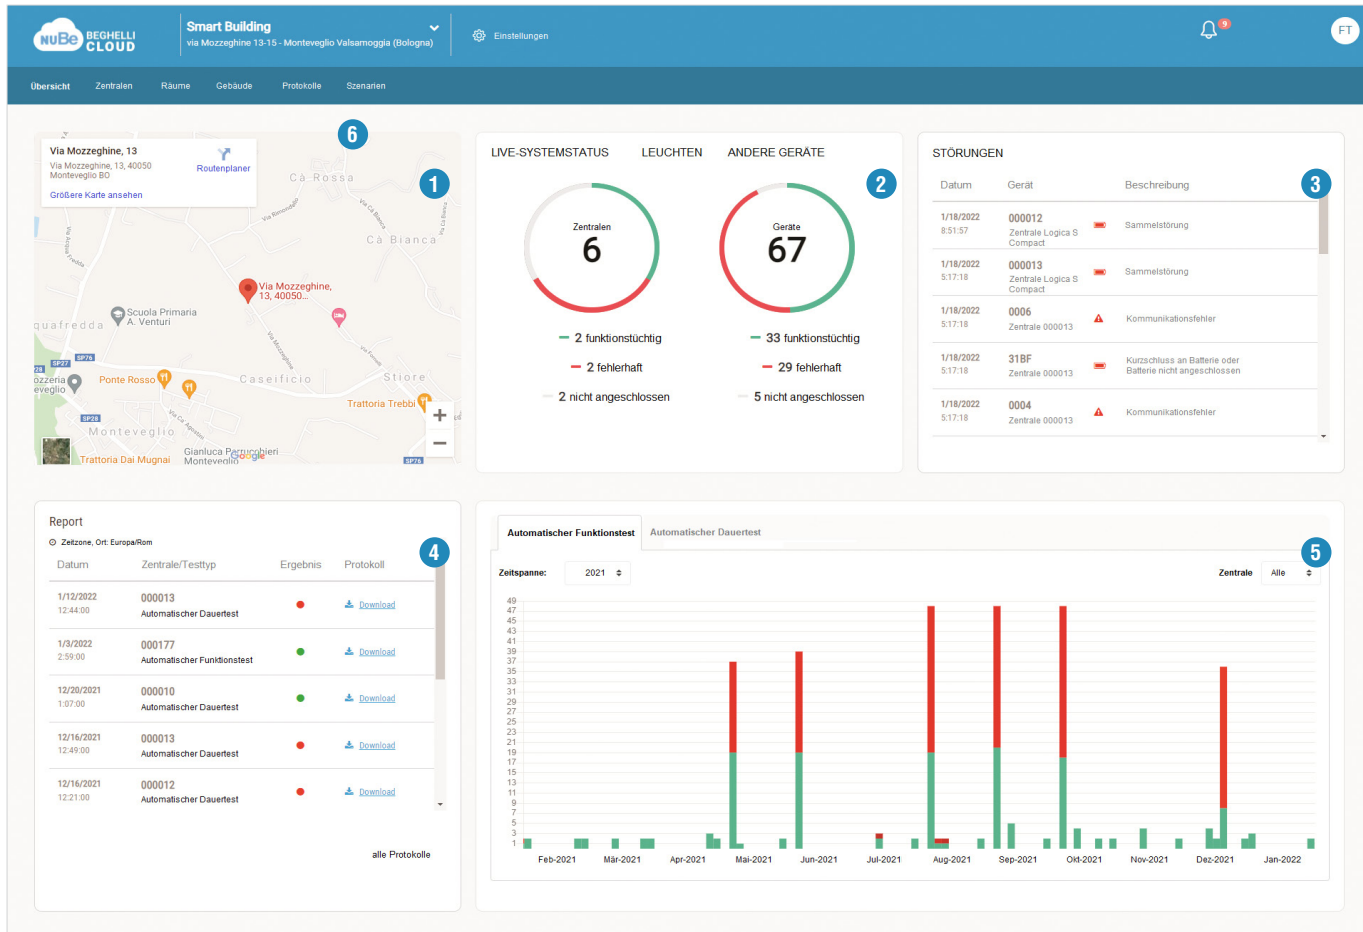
NuBe BEGHELLI CLOUD

Smart Building
via Mozzeghine 13-15 - Monteveglio Valsamoggia (Bologna)

Einstellungen

9

FT

Übersicht Zentralen Räume Gebäude Protokolle Szenarien

Via Mozzeghine, 13
Via Mozzeghine, 13, 40050 Monteveglio BO
Routenplaner
Größere Karte ansehen

6

Cà Rossa
Cà Bianca
Via Mozzeghine, 13, 40050...
Scuola Primaria A. Venturi
quafredda
Ponte Rosso
Caseificio
Stiore
Trattoria Trebbi
Monteveglio
Trattoria Dai Mugnai
Gianluca Perrucchieri Monteveglio
SP27
SP76
SP28
SP76

1

LIVE-SYSTEMSTATUS LEUCHTEN ANDERE GERÄTE

2

Zentralen
6

Geräte
67

2 funktionstüchtig
2 fehlerhaft
2 nicht angeschlossen

33 funktionstüchtig
29 fehlerhaft
5 nicht angeschlossen

STÖRUNGEN

3

| Datum | Gerät | Beschreibung |
|---|---|---|
| 1/18/2022 8:51:57 | 000012 Zentrale Logica S Compact | Sammelstörung |
| 1/18/2022 5:17:18 | 000013 Zentrale Logica S Compact | Sammelstörung |
| 1/18/2022 5:17:18 | 0006 Zentrale 000013 | Kommunikationsfehler |
| 1/18/2022 5:17:18 | 31BF Zentrale 000013 | Kurzschluss an Batterie oder Batterie nicht angeschlossen |
| 1/18/2022 5:17:18 | 0004 Zentrale 000013 | Kommunikationsfehler |

Report
Zeitzone, Ort: Europa/Rom

4

| Datum | Zentrale/Testtyp | Ergebnis | Protokoll |
|---|---|---|---|
| 1/12/2022 12:44:00 | 000013 Automatischer Dauertest | | Download |
| 1/3/2022 2:59:00 | 000177 Automatischer Funktionstest | | Download |
| 12/20/2021 1:07:00 | 000010 Automatischer Dauertest | | Download |
| 12/16/2021 12:49:00 | 000013 Automatischer Dauertest | | Download |
| 12/16/2021 12:21:00 | 000012 Automatischer Dauertest | | Download |

alle Protokolle

Automatischer Funktionstest Automatischer Dauertest

5

Zeitspanne: 2021
Zentrale Alle

49 47 45 43 41 39 37 35 33 31 29 27 25 23 21 19 17 15 13 11 9 7 5 3 1

Feb-2021 Mär-2021 Apr-2021 Mai-2021 Jun-2021 Jul-2021 Aug-2021 Sep-2021 Okt-2021 Nov-2021 Dez-2021 Jan-2022